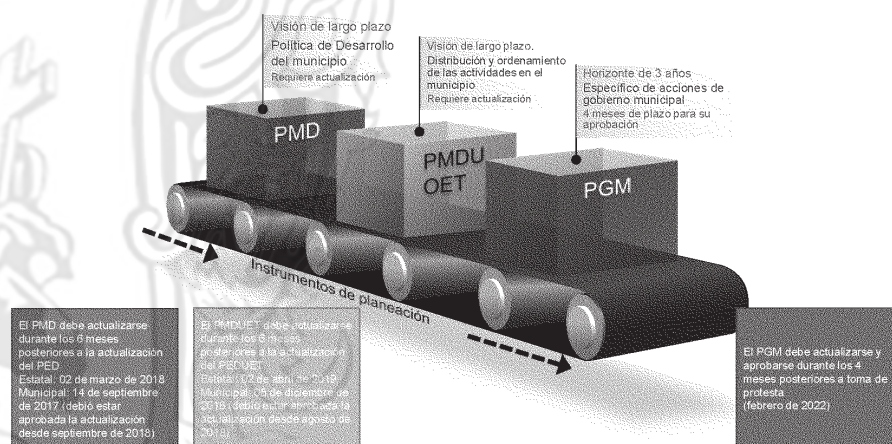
Visión de largo plazo
Política de Desarrollo del municipio
Requiere actualización

Visión de largo plazo.
Distribución y ordenamiento de las actividades en el municipio
Requiere actualización

Horizonte de 3 años
Específico de acciones de gobierno municipal
4 meses de plazo para su aprobación

PMD

PMDU OET

PGM

Instrumentos de planeación

El PMD debe actualizarse durante los 6 meses posteriores a la actualización del PED
Estatal: 02 de marzo de 2018
Municipal: 14 de septiembre de 2017 (debió estar aprobada la actualización desde septiembre de 2018)

El PMDUET debe actualizarse durante los 6 meses posteriores a la actualización del PEDUET
Estatal: 02 de abril de 2019
Municipal: 05 de diciembre de 2019 (debió estar aprobada la actualización desde agosto de 2019)

El PGM debe actualizarse y aprobarse durante los 4 meses posteriores a toma de protesta
(febrero de 2022)